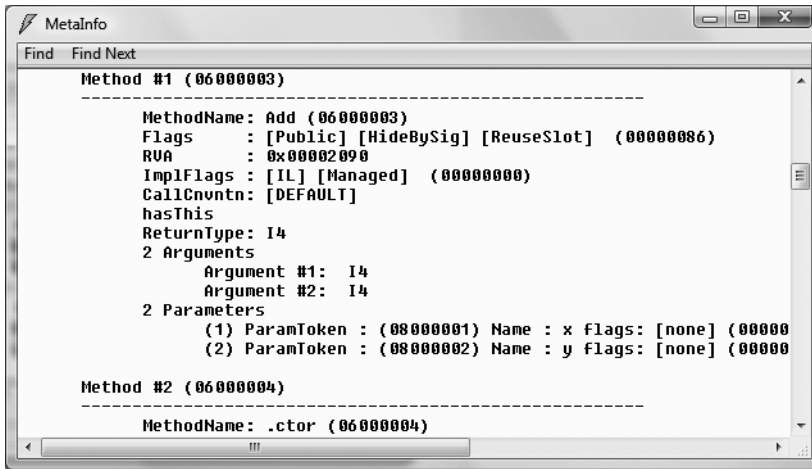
MetaInfo

Find Find Next

Method #1 (06000003)
---------------------------------------------------------
MethodName: Add (06000003)
Flags : [Public] [HideBySig] [ReuseSlot] (00000086)
RVA : 0x00002090
ImplFlags : [IL] [Managed] (00000000)
CallCnvntn: [DEFAULT]
hasThis
ReturnType: I4
2 Arguments
Argument #1: I4
Argument #2: I4
2 Parameters
(1) ParamToken : (08000001) Name : x flags: [none] (00000
(2) ParamToken : (08000002) Name : y flags: [none] (00000

Method #2 (06000004)
---------------------------------------------------------
MethodName: .ctor (06000004)